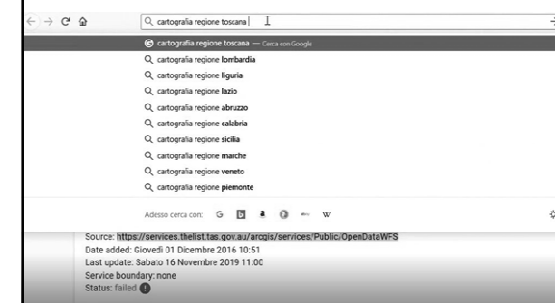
cartografia regione toscana

cartografia regione toscana — Cerca con Google
cartografia regione lombardia
cartografia regione liguria
cartografia regione lazio
cartografia regione abruzzo
cartografia regione calabria
cartografia regione sicilia
cartografia regione marche
cartografia regione veneto
cartografia regione piemonte

Adesso cerca con: G b a W

Source: https://services.thelist.tas.gov.au/arcgis/services/Public/OpenDataWFS
Date added: Giovedì 31 Dicembre 2016 10:51
Last update: Sabato 16 Novembre 2019 11:00
Service boundary: none
Status: failed